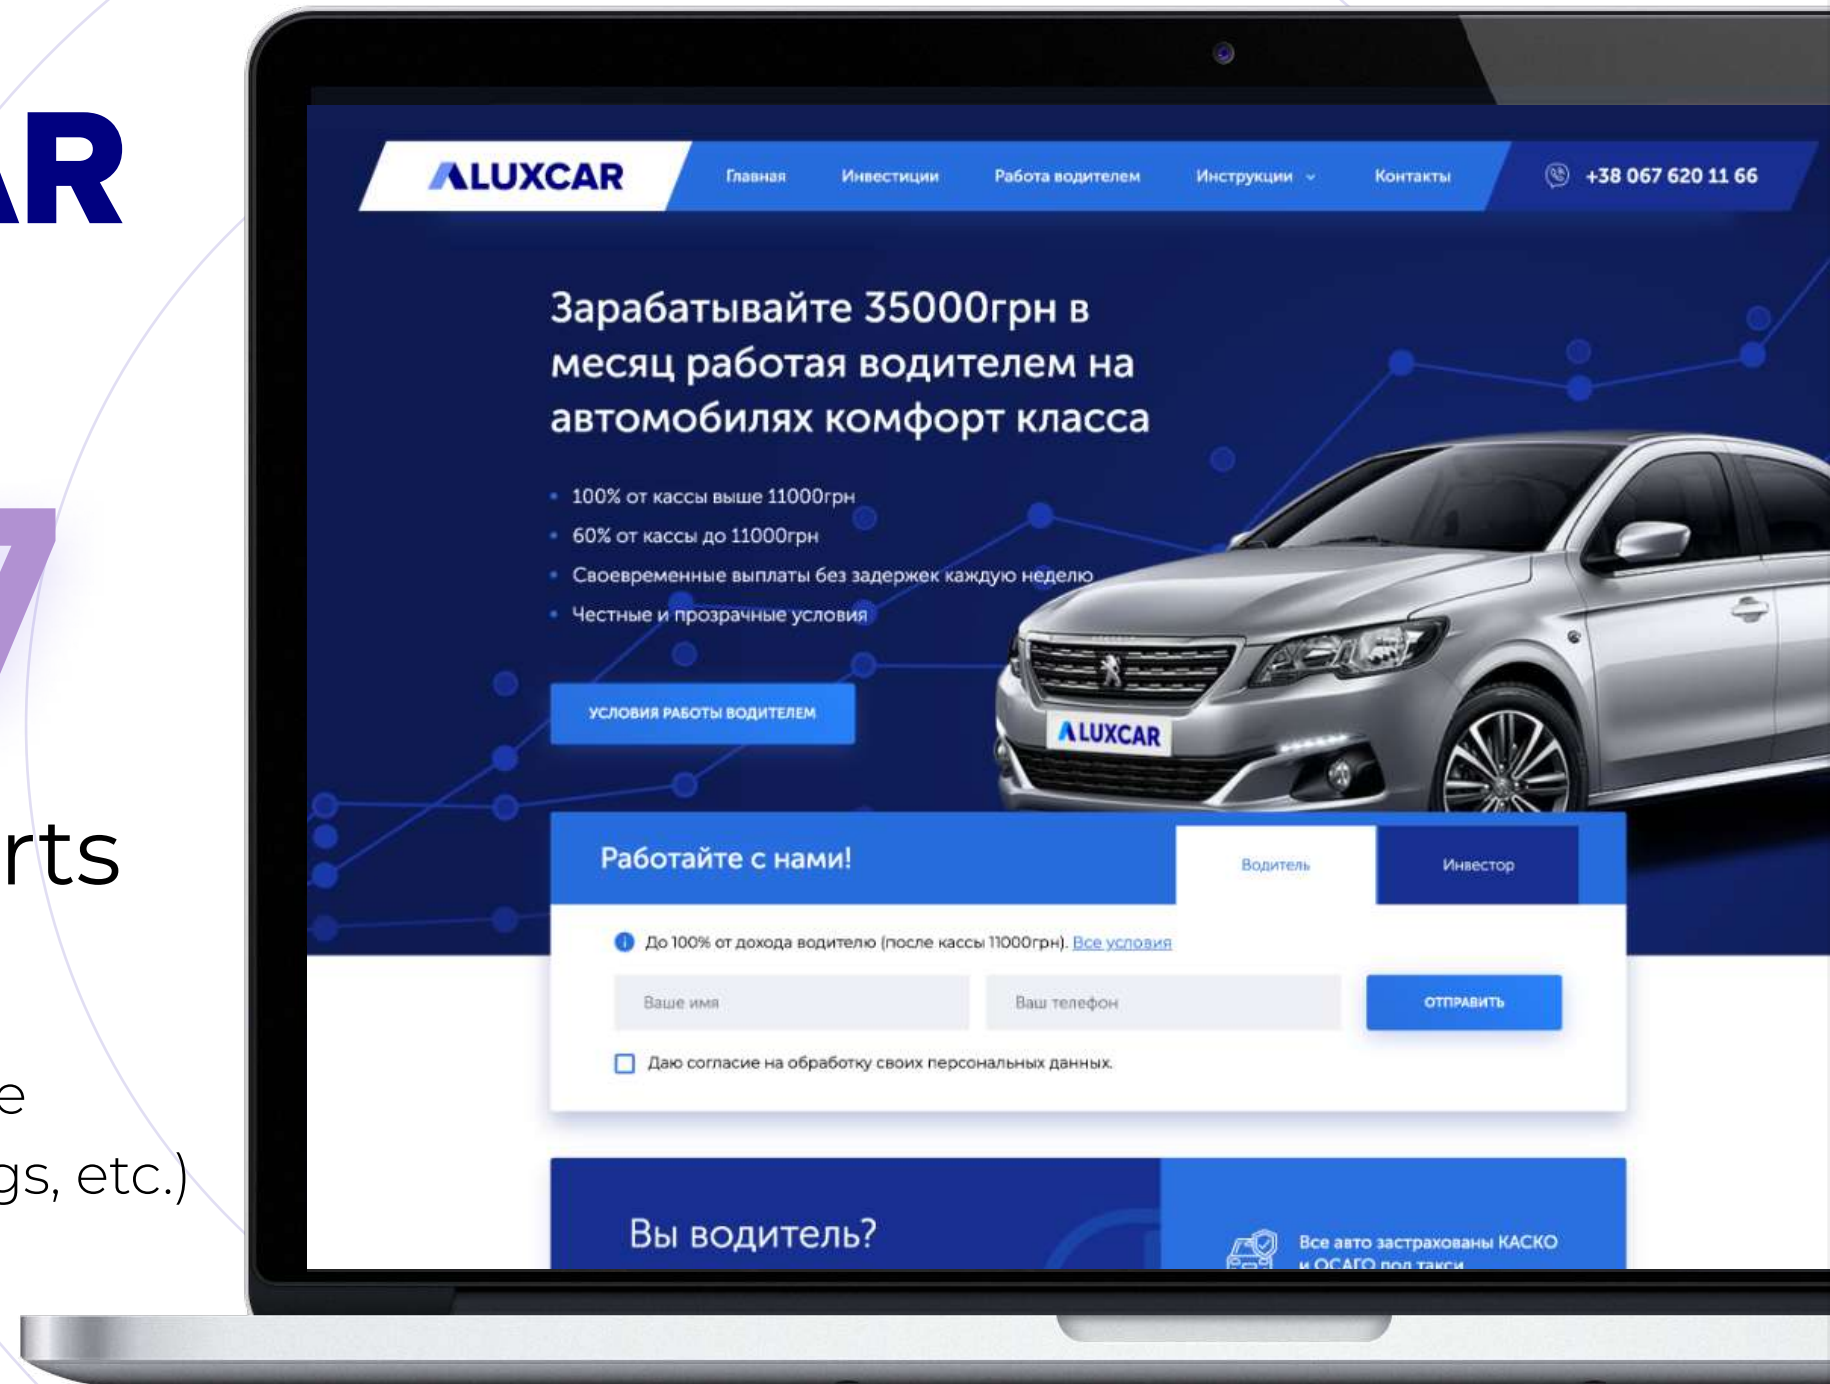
AR

7

rts

e

gs, etc.)

ALUXCAR

Главная Инвестиции Работа водителем Инструкции Контакты

+38 067 620 11 66

Зарабатывайте 35000грн в месяц работая водителем на автомобилях комфорт класса

- 100% от кассы выше 11000грн
- 60% от кассы до 11000грн
- Своевременные выплаты без задержек каждую неделю
- Честные и прозрачные условия

УСЛОВИЯ РАБОТЫ ВОДИТЕЛЕМ

ALUXCAR

Работайте с нами!

Водитель

Инвестор

До 100% от дохода водителю (после кассы 11000грн). Все условия

Ваше имя

Ваш телефон

ОТПРАВИТЬ

Даю согласие на обработку своих персональных данных.

Вы водитель?

Все авто застрахованы КАСКО и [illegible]